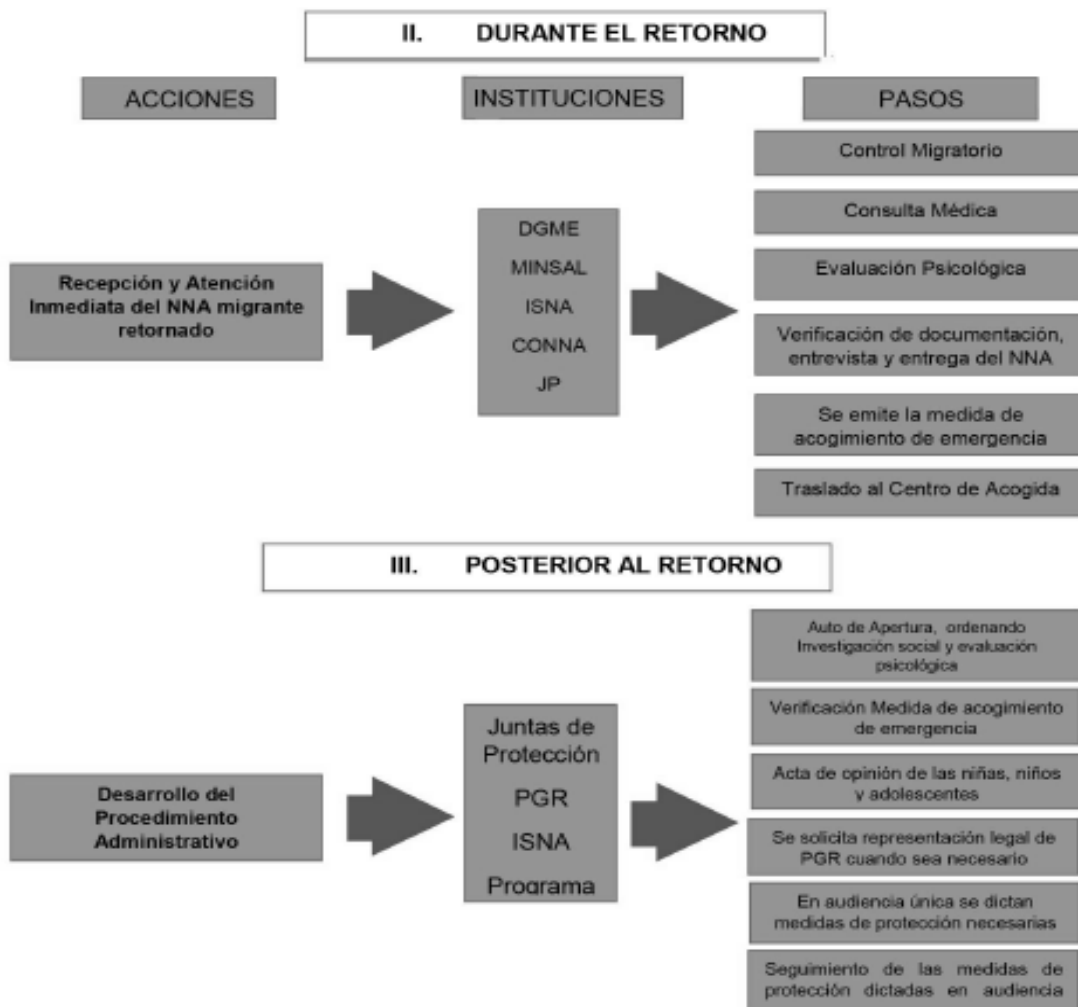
II. DURANTE EL RETORNO

ACCIONES

INSTITUCIONES

PASOS

Recepción y Atención Inmediata del NNA migrante retornado

DGME
MINSAL
ISNA
CONNA
JP

Control Migratorio

Consulta Médica

Evaluación Psicológica

Verificación de documentación, entrevista y entrega del NNA

Se emite la medida de acogimiento de emergencia

Traslado al Centro de Acogida

III. POSTERIOR AL RETORNO

Desarrollo del Procedimiento Administrativo

Juntas de Protección
PGR
ISNA
Programa

Auto de Apertura, ordenando Investigación social y evaluación psicológica

Verificación Medida de acogimiento de emergencia

Acta de opinión de las niñas, niños y adolescentes

Se solicita representación legal de PGR cuando sea necesario

En audiencia única se dictan medidas de protección necesarias

Seguimiento de las medidas de protección dictadas en audiencia